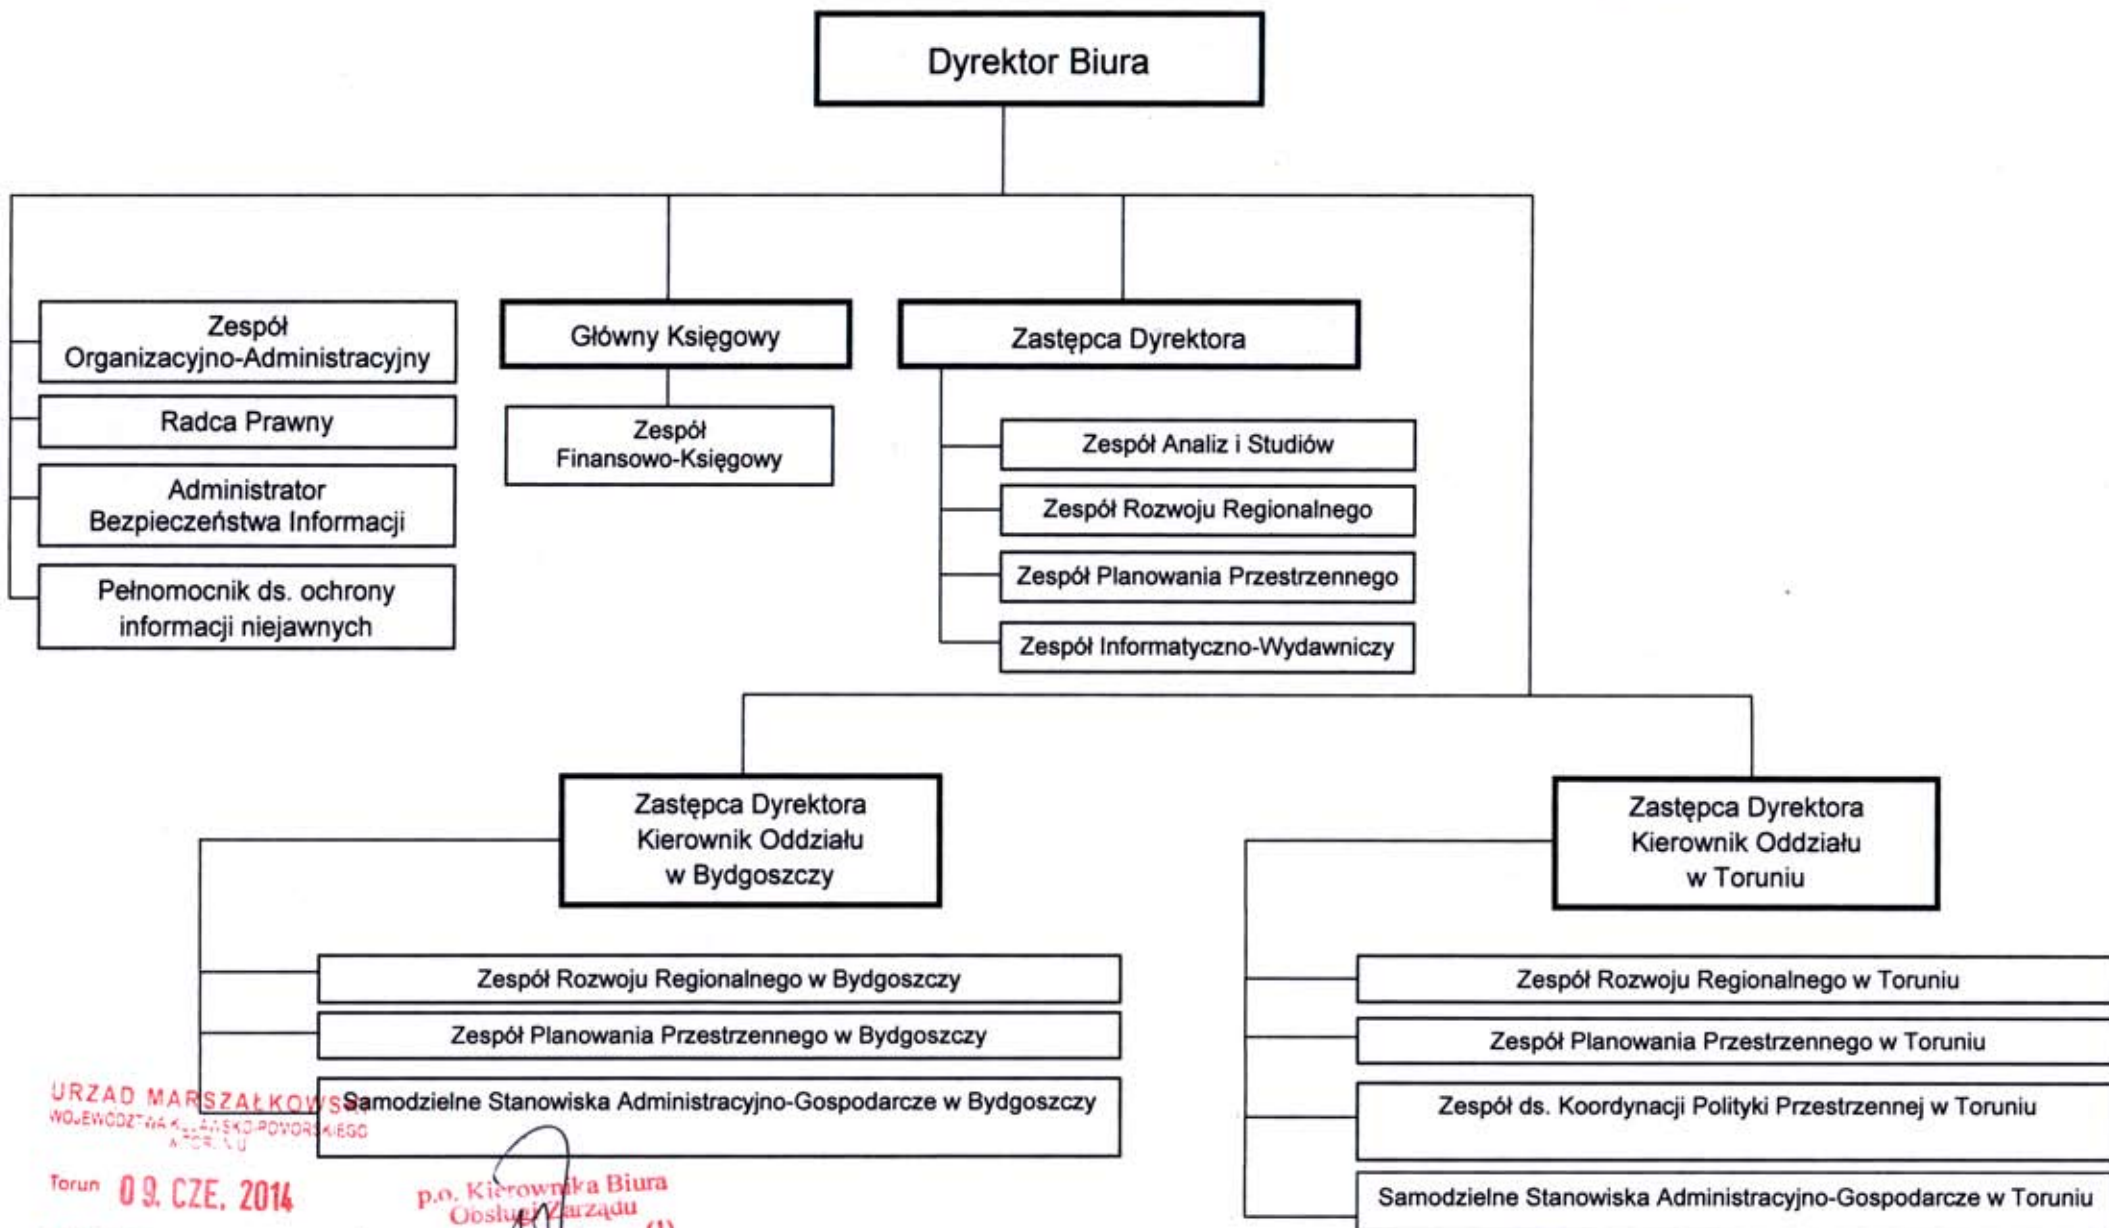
Dyrektor Biura

Zespół Organizacyjno-Administracyjny

Radca Prawny

Administrator Bezpieczeństwa Informacji

Pełnomocnik ds. ochrony informacji niejawnych

Główny Księgowy

Zespół Finansowo-Księgowy

Zastępca Dyrektora

Zespół Analiz i Studiów

Zespół Rozwoju Regionalnego

Zespół Planowania Przestrzennego

Zespół Informatyczno-Wydawniczy

Zastępca Dyrektora Kierownik Oddziału w Bydgoszczy

Zespół Rozwoju Regionalnego w Bydgoszczy

Zespół Planowania Przestrzennego w Bydgoszczy

Samodzielne Stanowiska Administracyjno-Gospodarcze w Bydgoszczy

Zastępca Dyrektora Kierownik Oddziału w Toruniu

Zespół Rozwoju Regionalnego w Toruniu

Zespół Planowania Przestrzennego w Toruniu

Zespół ds. Koordynacji Polityki Przestrzennej w Toruniu

Samodzielne Stanowiska Administracyjno-Gospodarcze w Toruniu

URZĄD MARSZAŁKOWSKI WOJEWÓDZTWA K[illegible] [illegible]SKO-POMORSKIEGO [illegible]

Toruń 09. CZE. 2014

p.o. Kierownika Biura Obsługi Zarządu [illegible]